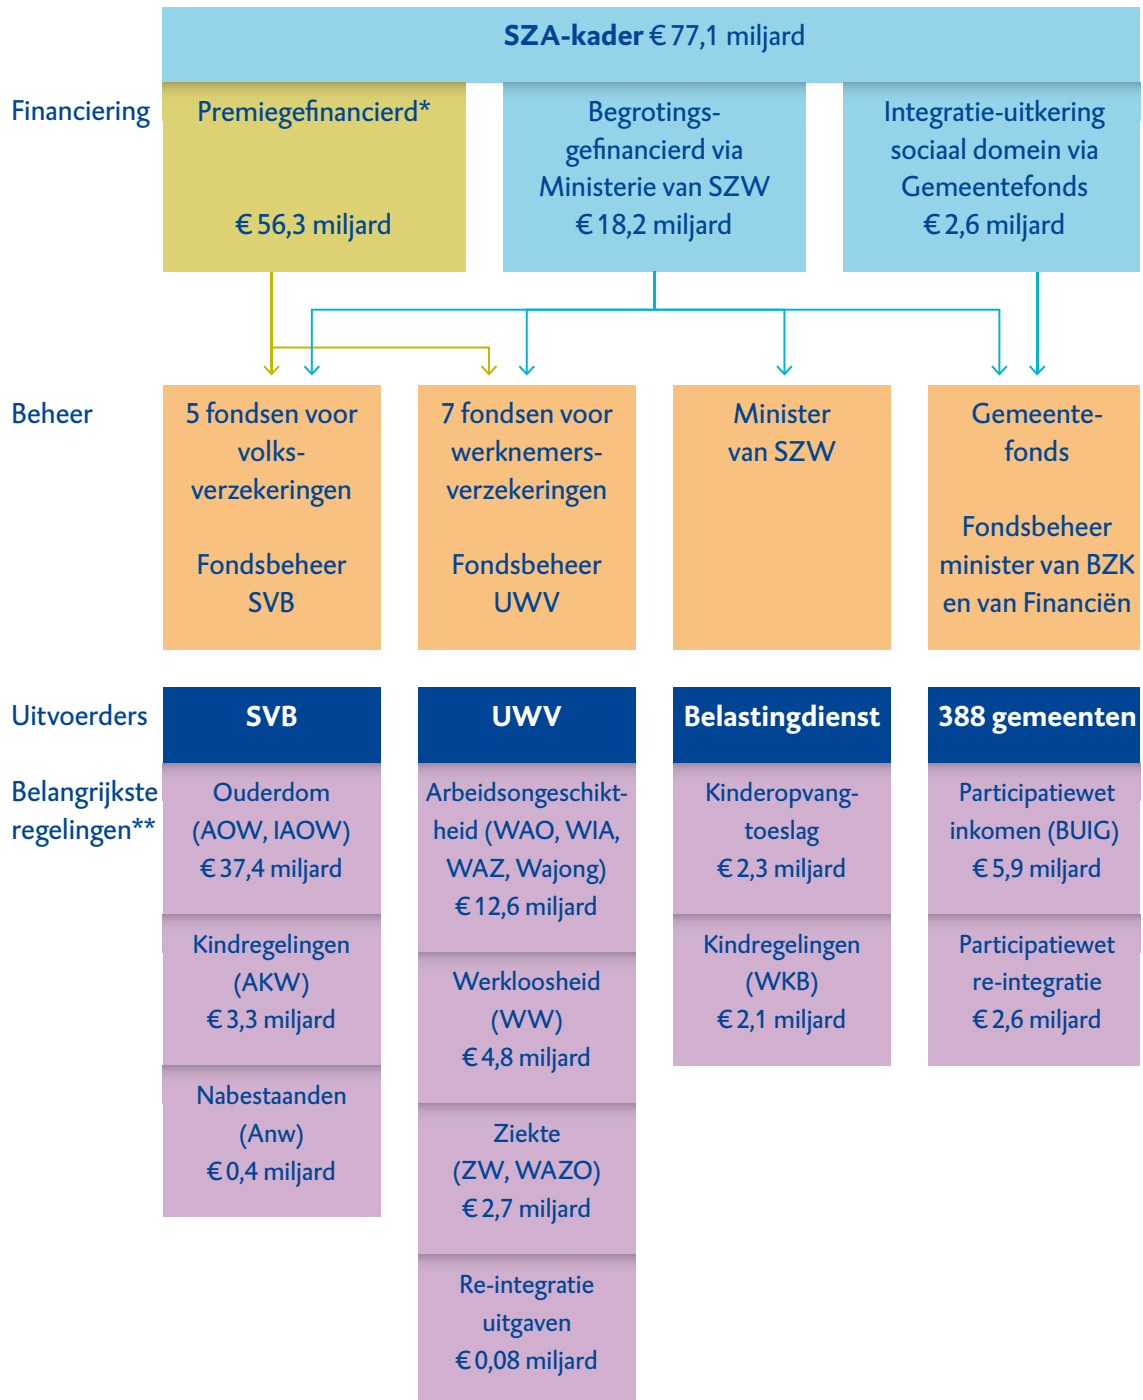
**SZA-kader** € 77,1 miljard

Financiering

Premiegefinancierd*

€ 56,3 miljard

Begrotingsgefinancierd via Ministerie van SZW
€ 18,2 miljard

Integratie-uitkering sociaal domein via Gemeentefonds
€ 2,6 miljard

Beheer

5 fondsen voor volksverzekeringen

Fondsbeheer SVB

7 fondsen voor werknemersverzekeringen

Fondsbeheer UWV

Minister van SZW

Gemeentefonds

Fondsbeheer minister van BZK en van Financiën

Uitvoerders

**SVB**

**UWV**

**Belastingdienst**

**388 gemeenten**

Belangrijkste regelingen**

Ouderdom (AOW, IAOW)
€ 37,4 miljard

Kindregelingen (AKW)
€ 3,3 miljard

Nabestaanden (Anw)
€ 0,4 miljard

Arbeidsongeschiktheid (WAO, WIA, WAZ, Wajong)
€ 12,6 miljard

Werkloosheid (WW)
€ 4,8 miljard

Ziekte (ZW, WAZO)
€ 2,7 miljard

Re-integratie uitgaven
€ 0,08 miljard

Kinderopvangtoeslag
€ 2,3 miljard

Kindregelingen (WKB)
€ 2,1 miljard

Participatiewet inkomen (BUIG)
€ 5,9 miljard

Participatiewet re-integratie
€ 2,6 miljard